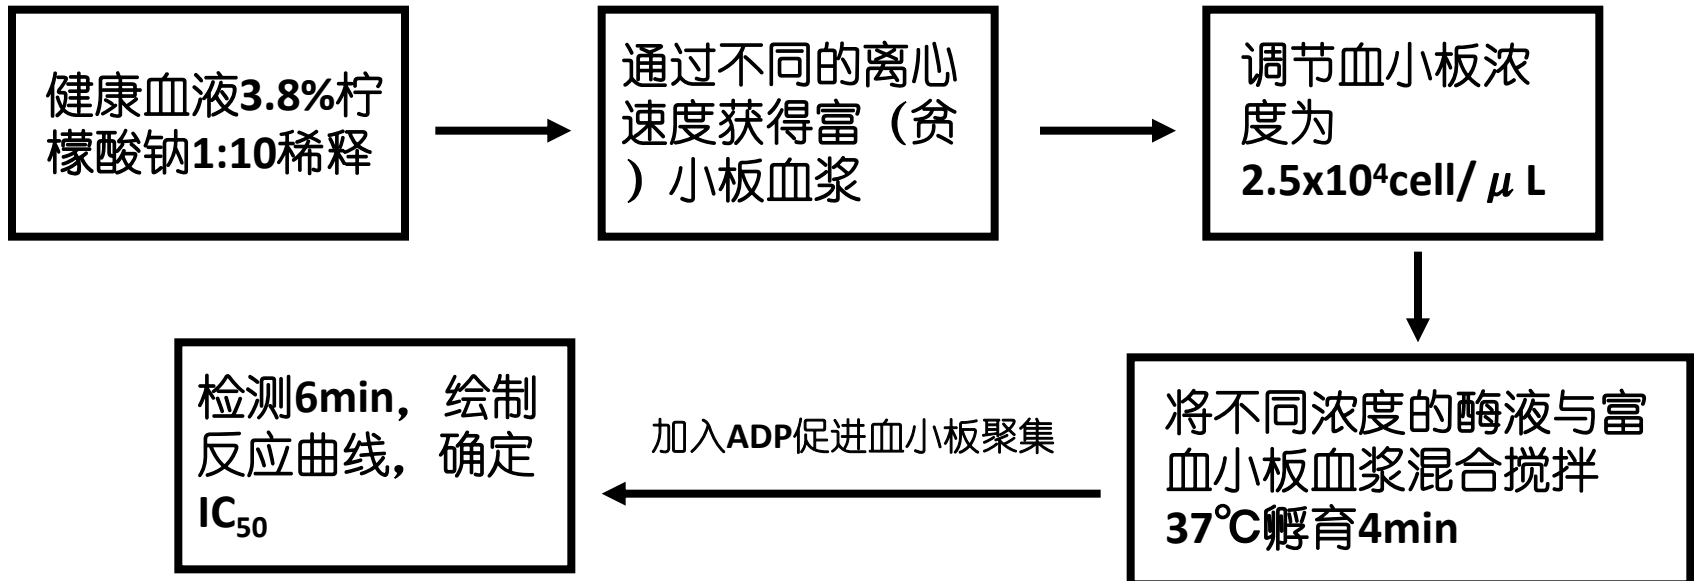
健康血液3.8%柠檬酸钠1:10稀释

通过不同的离心速度获得富（贫）小板血浆

调节血小板浓度为 $2.5x10^4$cell/ $\mu$ L

将不同浓度的酶液与富血小板血浆混合搅拌37℃孵育4min

加入ADP促进血小板聚集

检测6min，绘制反应曲线，确定$IC_{50}$